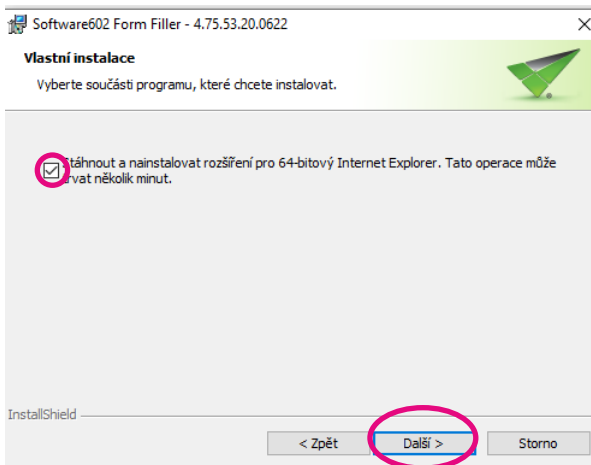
Software602 Form Filler - 4.75.53.20.0622

Vlastní instalace

Vyberte součásti programu, které chcete instalovat.

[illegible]táhnout a nainstalovat rozšíření pro 64-bitový Internet Explorer. Tato operace může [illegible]rvat několik minut.

InstallShield

< Zpět

Další >

Storno